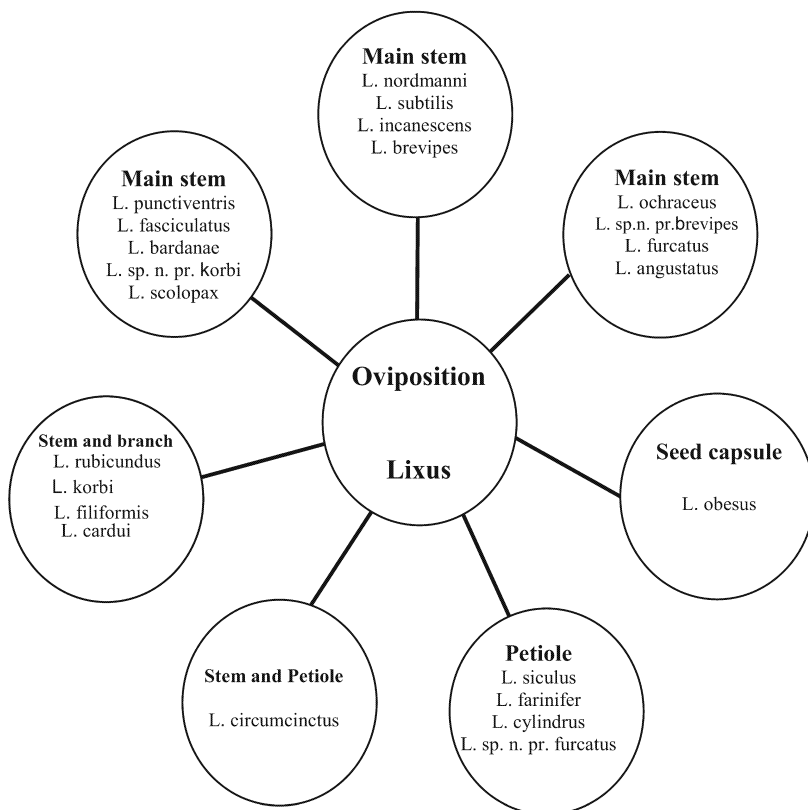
Main stem
L. nordmanni
L. subtilis
L. incanescens
L. brevipes

Main stem
L. punctiventris
L. fasciculatus
L. bardanae
L. sp. n. pr. korbi
L. scolopax

Main stem
L. ochraceus
L. sp.n. pr.brevipes
L. furcatus
L. angustatus

Oviposition

Lixus

Stem and branch
L. rubicundus
L. korbi
L. filiformis
L. cardui

Seed capsule

L. obesus

Stem and Petiole

L. circumcinctus

Petiole
L. siculus
L. farinifer
L. cylindrus
L. sp. n. pr. furcatus